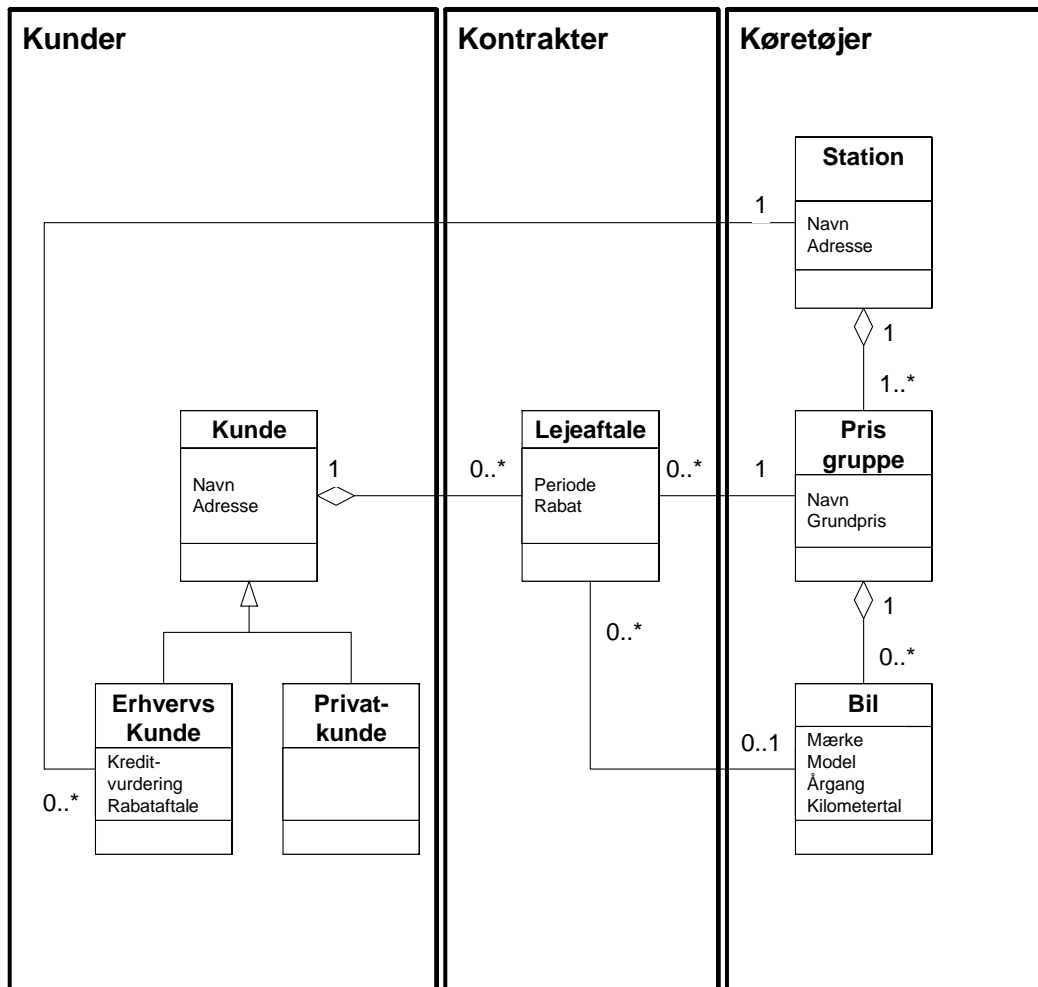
Kunder

Kontrakter

Køretøjer

Station
Navn
Adresse

1

1

1..*

Kunde
Navn
Adresse

1

0..*

Lejeaftale
Periode
Rabat

0..*

1

Pris gruppe
Navn
Grundpris

1

0..*

0..*

Erhvervs Kunde
Kreditvurdering
Rabataftale

Privatkunde

0..*

0..1

Bil
Mærke
Model
Årgang
Kilometertal